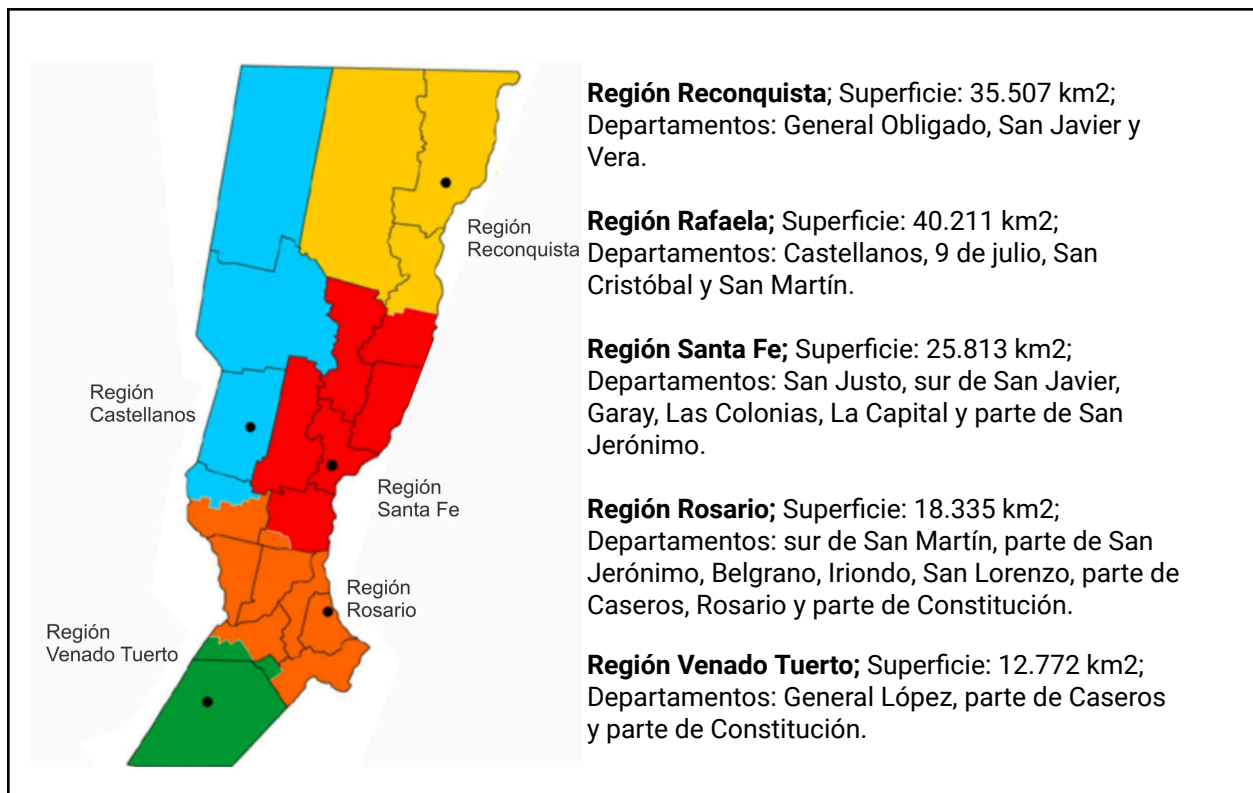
Región Reconquista

Región Castellanos

Región Santa Fe

Región Rosario

Región Venado Tuerto

**Región Reconquista**; Superficie: 35.507 km2; Departamentos: General Obligado, San Javier y Vera.

**Región Rafaela;** Superficie: 40.211 km2; Departamentos: Castellanos, 9 de julio, San Cristóbal y San Martín.

**Región Santa Fe;** Superficie: 25.813 km2; Departamentos: San Justo, sur de San Javier, Garay, Las Colonias, La Capital y parte de San Jerónimo.

**Región Rosario;** Superficie: 18.335 km2; Departamentos: sur de San Martín, parte de San Jerónimo, Belgrano, Iriondo, San Lorenzo, parte de Caseros, Rosario y parte de Constitución.

**Región Venado Tuerto;** Superficie: 12.772 km2; Departamentos: General López, parte de Caseros y parte de Constitución.